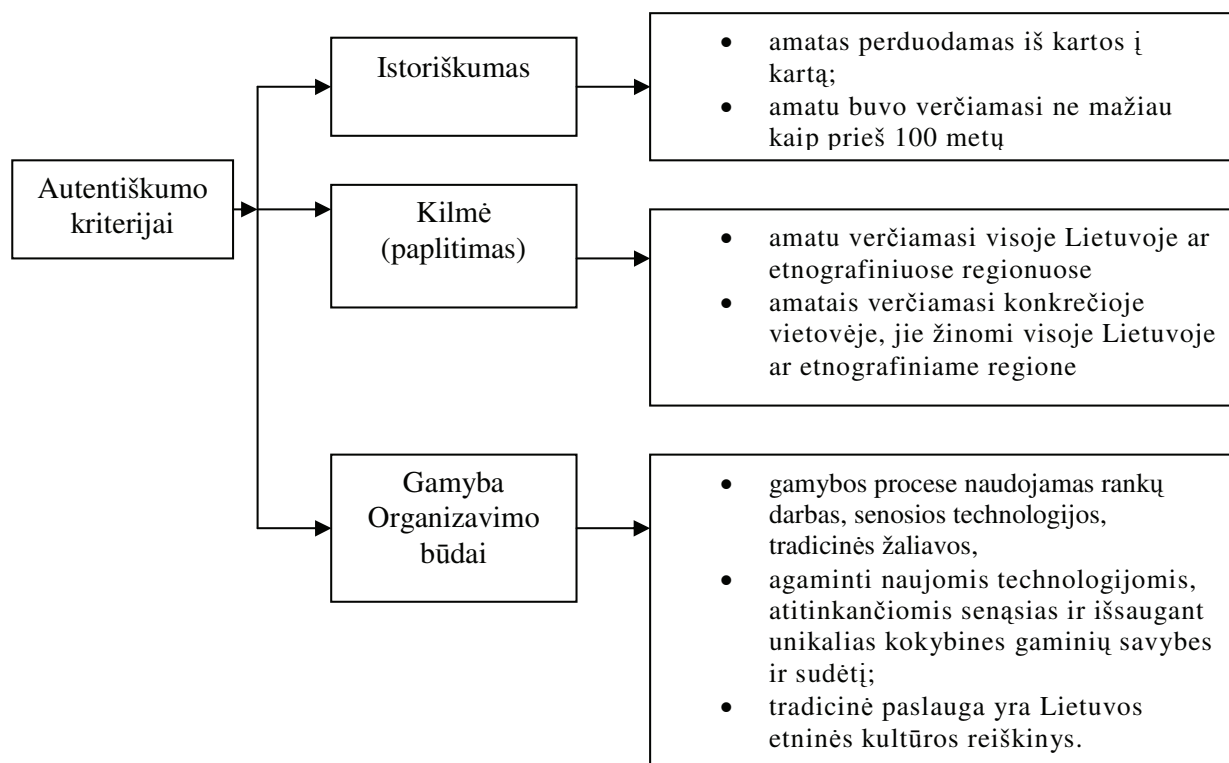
Autentiškumo kriterijai

Istoriškumas

- amatas perduodamas iš kartos į kartą;
- amatu buvo verčiamasi ne mažiau kaip prieš 100 metų

Kilmė (paplitimas)

- amatu verčiamasi visoje Lietuvoje ar etnografiniuose regionuose
- amatais verčiamasi konkrečioje vietovėje, jie žinomi visoje Lietuvoje ar etnografiniame regione

Gamyba Organizavimo būdai

- gamybos procese naudojamas rankų darbas, senosios technologijos, tradicinės žaliavos,
- agaminti naujomis technologijomis, atitinkančiomis senąsias ir išsaugant unikalias kokybines gaminių savybes ir sudėtį;
- tradicinė paslauga yra Lietuvos etninės kultūros reiškinys.